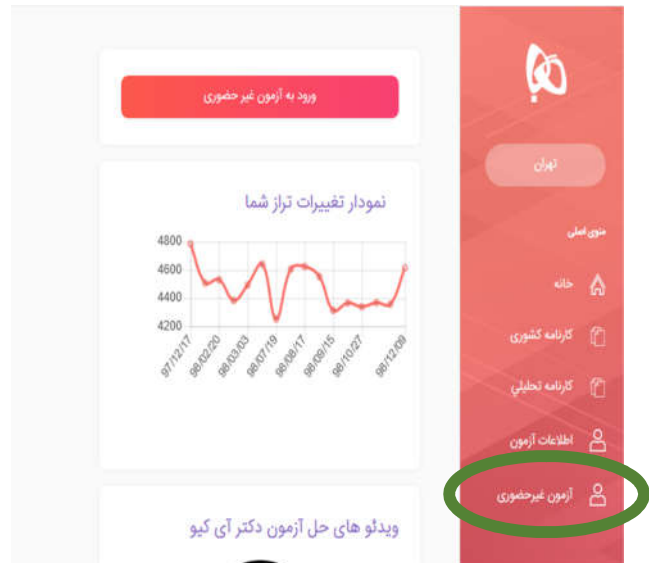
ورود به آزمون غیر حضوری

نمودار تغییرات تراز شما

4800
4600
4400
4200

97/12/17
98/02/20
98/03/03
98/07/19
98/08/17
98/09/15
98/10/27
98/12/09

ویدئو های حل آزمون دکتر آی کیو

تهران

منوی اصلی

خانه

کارنامه کشوری

کارنامه تحلیلی

اطلاعات آزمون

آزمون غیرحضوری